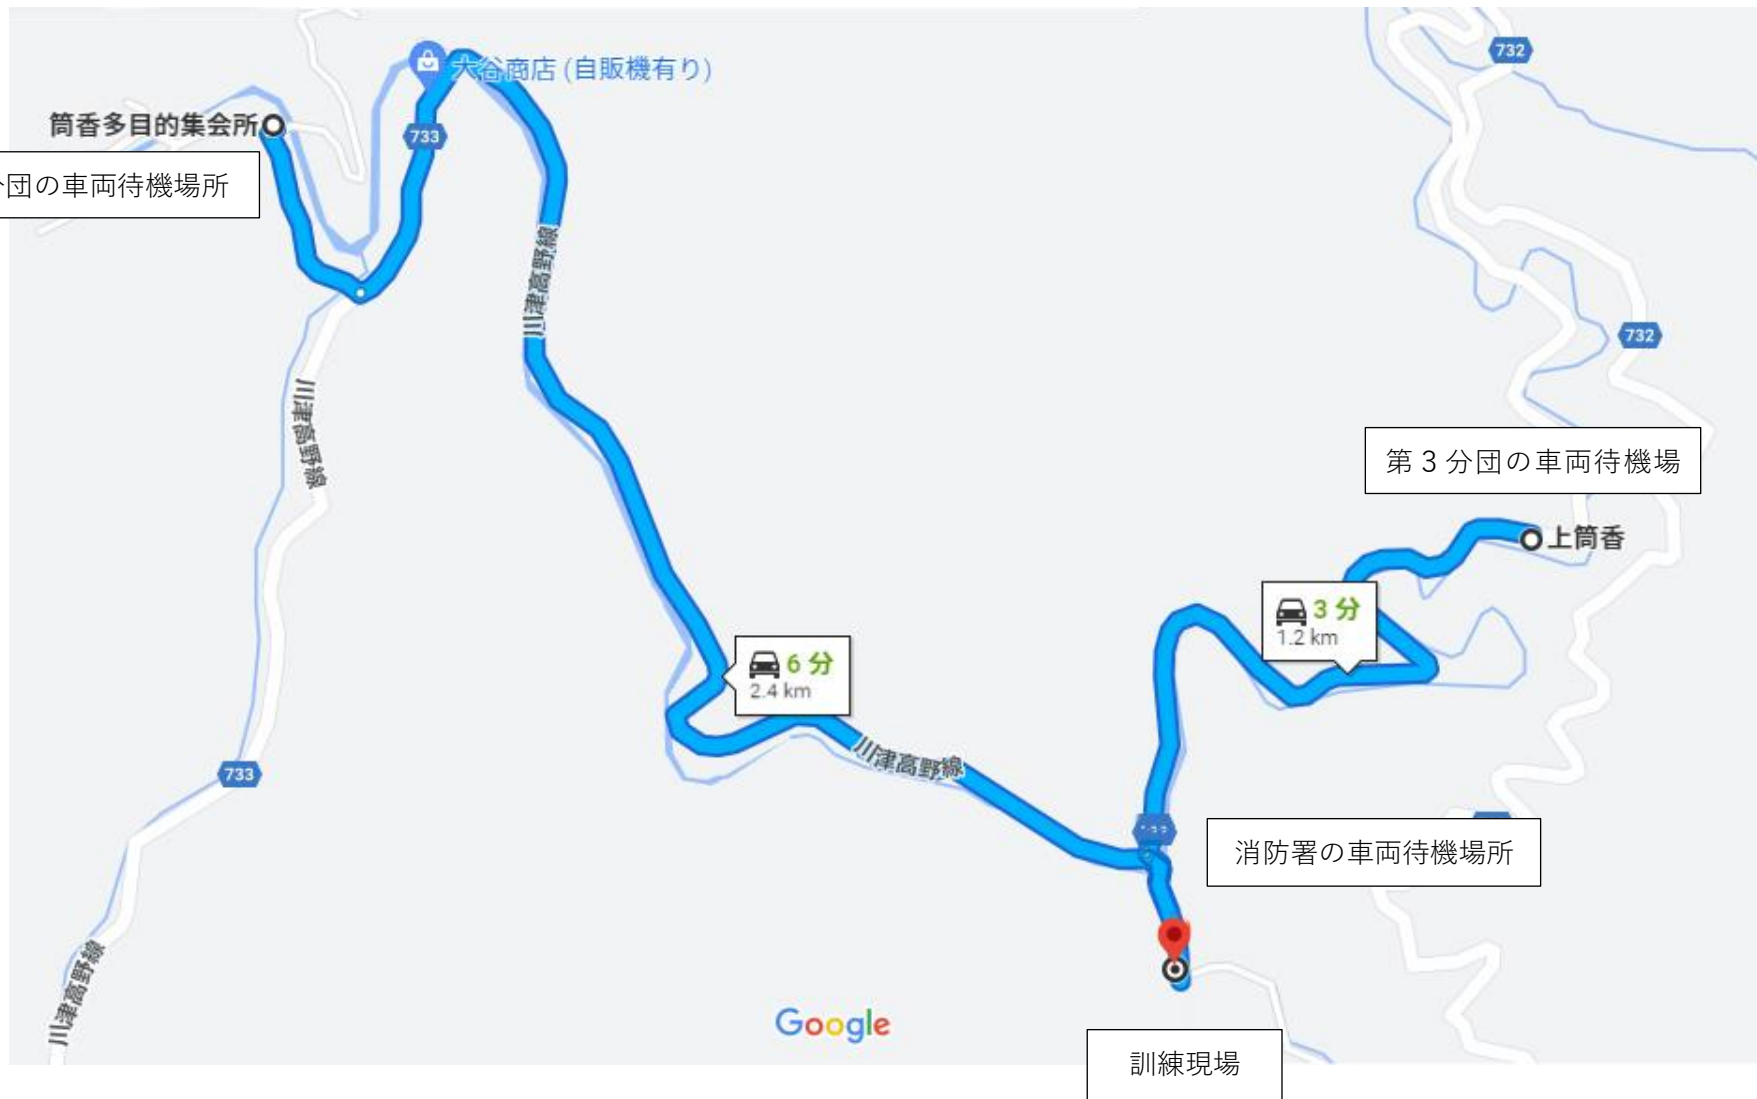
732
大谷商店(自販機有り)
筒香多目的集会所
733
団の車両待機場所
川津高野線
川津高野線
732
第３分団の車両待機場
上筒香
3 分
1.2 km
6 分
2.4 km
733
川津高野線
消防署の車両待機場所
川津高野線
Google
訓練現場